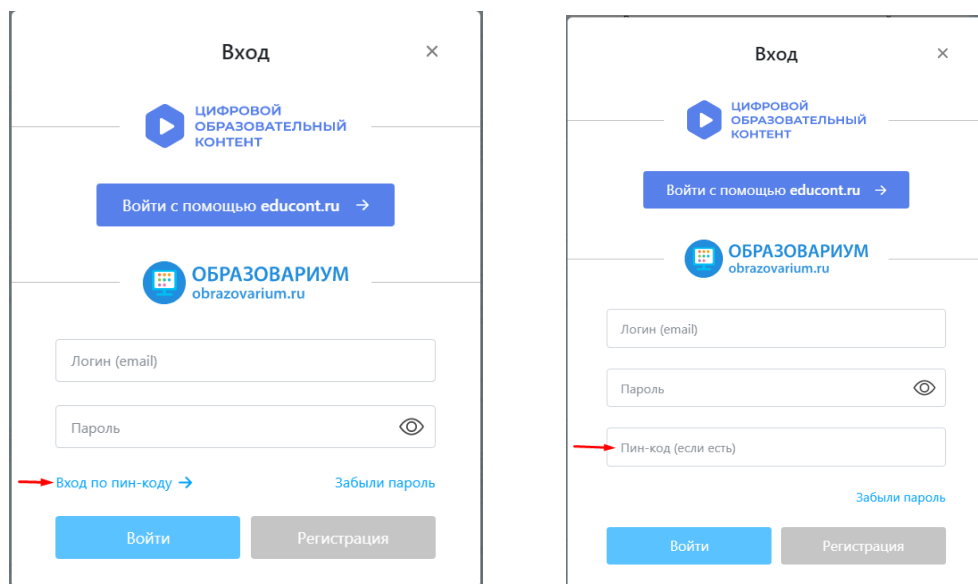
Вход

×

ЦИФРОВОЙ ОБРАЗОВАТЕЛЬНЫЙ КОНТЕНТ

Войти с помощью educont.ru →

ОБРАЗОВАРИУМ
obrazovarium.ru

Логин (email)

Пароль

Вход по пин-коду →

Забыли пароль

Войти

Регистрация

Вход

×

ЦИФРОВОЙ ОБРАЗОВАТЕЛЬНЫЙ КОНТЕНТ

Войти с помощью educont.ru →

ОБРАЗОВАРИУМ
obrazovarium.ru

Логин (email)

Пароль

Пин-код (если есть)

Забыли пароль

Войти

Регистрация